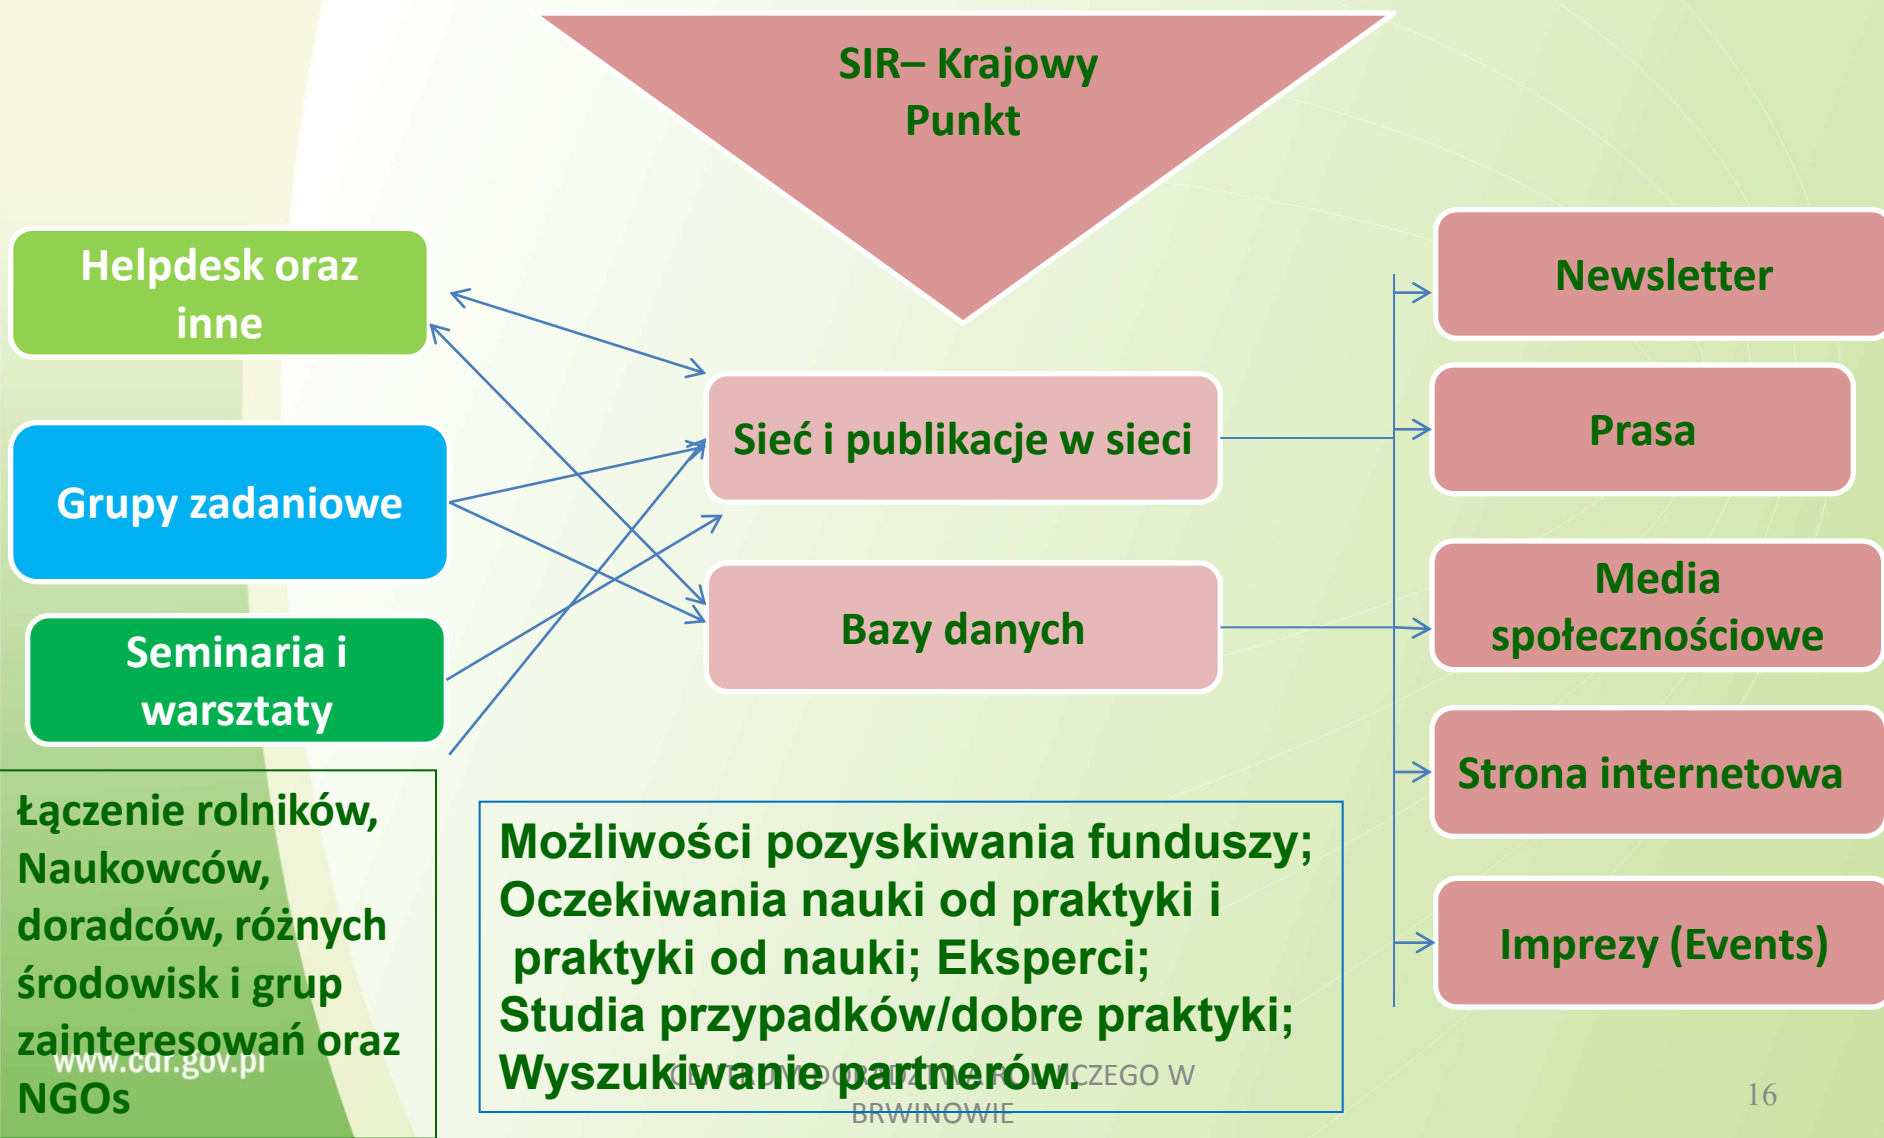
SIR– Krajowy Punkt

Helpdesk oraz inne

Grupy zadaniowe

Seminaria i warsztaty

Sieć i publikacje w sieci

Bazy danych

Newsletter

Prasa

Media społecznościowe

Strona internetowa

Imprezy (Events)

Łączenie rolników, Naukowców, doradców, różnych środowisk i grup zainteresowań oraz NGOs

www.cdr.gov.pl

Możliwości pozyskiwania funduszy;
Oczekiwania nauki od praktyki i praktyki od nauki; Eksperci;
Studia przypadków/dobre praktyki;
Wyszukiwanie partnerów.

CENTRUM DORADZTWA ROLNICZEGO W BRWINOWIE

16